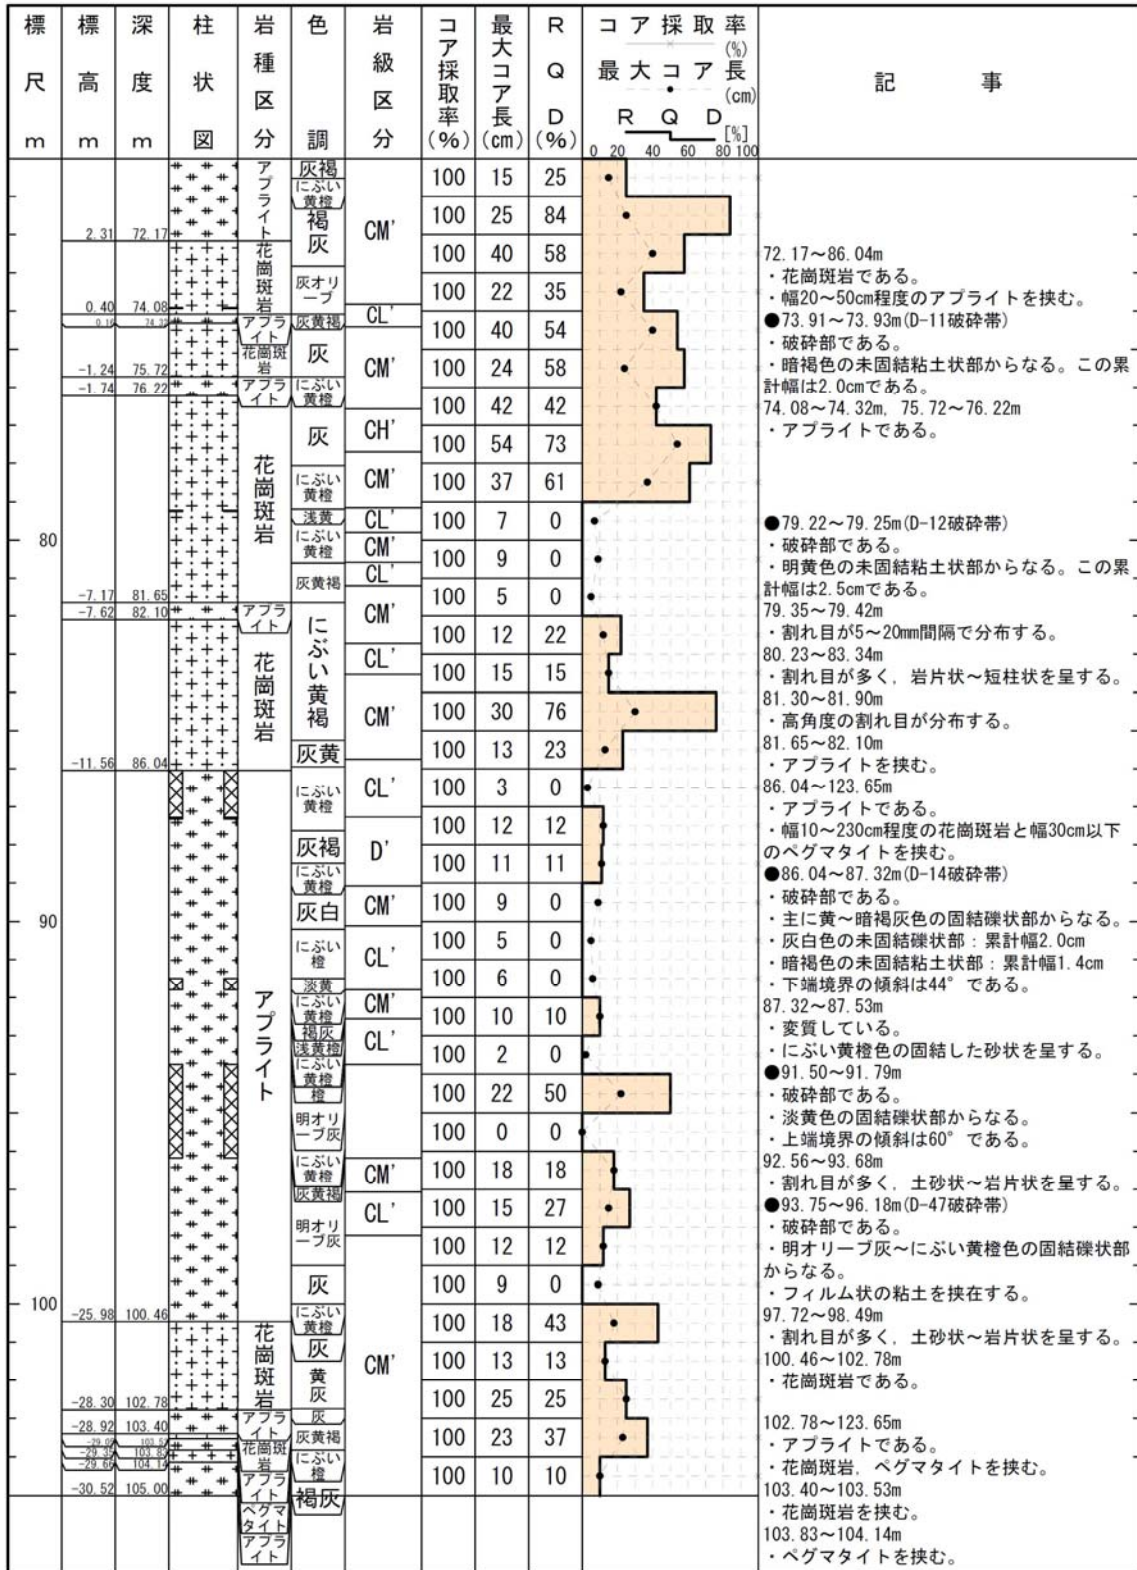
| 標尺 m | 標高 m | 深度 m | 柱状図 | 岩種区分 | 色調 | 岩級区分 | コア採取率 (%) | 最大コア長 (cm) | RQD (%) | コア採取率 (%) 最大コア長 (cm) RQD [%] 0 20 40 60 80 100 | 記事 |
|---|---|---|---|---|---|---|---|---|---|---|---|
| | | | | アプライト | 灰褐 | CM' | 100 | 15 | 25 | | |
| | | | | | にぶい黄橙 | | | | | | |
| | 2.31 | 72.17 | | | 褐灰 | | 100 | 25 | 84 | | |
| | | | | 花崗斑岩 | | | 100 | 40 | 58 | | 72.17~86.04m ・花崗斑岩である。 ・幅20~50cm程度のアプライトを挟む。 |
| | 0.40 | 74.08 | | | 灰オリーブ | | 100 | 22 | 35 | | |
| | 0.16 | 74.32 | | アプライト | 灰黄褐 | CL' | 100 | 40 | 54 | | ●73.91~73.93m(D-11破砕帯) ・破砕部である。 ・暗褐色の未固結粘土状部からなる。この累計幅は2.0cmである。 |
| | -1.24 | 75.72 | | 花崗斑岩 | 灰 | CM' | 100 | 24 | 58 | | 74.08~74.32m, 75.72~76.22m ・アプライトである。 |
| | -1.74 | 76.22 | | アプライト | にぶい黄橙 | | 100 | 42 | 42 | | |
| | | | | 花崗斑岩 | 灰 | CH' | 100 | 54 | 73 | | |
| | | | | | にぶい黄橙 | CM' | 100 | 37 | 61 | | |
| 80 | | | | | 浅黄 | CL' | 100 | 7 | 0 | | ●79.22~79.25m(D-12破砕帯) ・破砕部である。 ・明黄色の未固結粘土状部からなる。この累計幅は2.5cmである。 |
| | | | | | にぶい黄橙 | CM' | 100 | 9 | 0 | | |
| | -7.17 | 81.65 | | | 灰黄褐 | CL' | 100 | 5 | 0 | | 79.35~79.42m ・割れ目が5~20mm間隔で分布する。 |
| | -7.62 | 82.10 | | アプライト | | CM' | | | | | |
| | | | | 花崗斑岩 | にぶい黄褐 | | 100 | 12 | 22 | | 80.23~83.34m ・割れ目が多く, 岩片状~短柱状を呈する。 |
| | | | | | | CL' | 100 | 15 | 15 | | 81.30~81.90m ・高角度の割れ目が分布する。 |
| | | | | | | CM' | 100 | 30 | 76 | | 81.65~82.10m ・アプライトを挟む。 |
| | -11.56 | 86.04 | | | 灰黄 | | 100 | 13 | 23 | | |
| | | | | アプライト | にぶい黄橙 | CL' | 100 | 3 | 0 | | 86.04~123.65m ・アプライトである。 ・幅10~230cm程度の花崗斑岩と幅30cm以下のペグマタイトを挟む。 |
| | | | | | 灰褐 | D' | 100 | 12 | 12 | | |
| | | | | | にぶい黄橙 | | 100 | 11 | 11 | | ●86.04~87.32m(D-14破砕帯) ・破砕部である。 |
| 90 | | | | | 灰白 | CM' | 100 | 9 | 0 | | ・主に黄~暗褐灰色の固結礫状部からなる。 ・灰白色の未固結状部：累計幅2.0cm ・暗褐色の未固結粘土状部：累計幅1.4cm ・下端境界の傾斜は44°である。 |
| | | | | | にぶい橙 | CL' | 100 | 5 | 0 | | |
| | | | | | 淡黄 | | 100 | 6 | 0 | | |
| | | | | | にぶい黄橙 | CM' | 100 | 10 | 10 | | 87.32~87.53m ・変質している。 |
| | | | | | 褐灰 | CL' | | | | | |
| | | | | | 浅黄橙 | | 100 | 2 | 0 | | ・にぶい黄橙色の固結した砂状を呈する。 |
| | | | | | にぶい黄橙 | | | | | | ●91.50~91.79m |
| | | | | | 橙 | | 100 | 22 | 50 | | ・破砕部である。 ・淡黄色の固結礫状部からなる。 |
| | | | | | 明オリーブ灰 | | 100 | 0 | 0 | | ・上端境界の傾斜は60°である。 |
| | | | | | にぶい黄橙 | CM' | 100 | 18 | 18 | | 92.56~93.68m ・割れ目が多く, 土砂状~岩片状を呈する。 |
| | | | | | 灰黄褐 | CL' | 100 | 15 | 27 | | ●93.75~96.18m(D-47破砕帯) ・破砕部である。 |
| | | | | | 明オリーブ灰 | | 100 | 12 | 12 | | ・明オリーブ灰~にぶい黄橙色の固結礫状部からなる。 |
| | | | | | 灰 | | 100 | 9 | 0 | | ・フィルム状の粘土を挟在する。 |
| 100 | -25.98 | 100.46 | | | にぶい黄橙 | CM' | 100 | 18 | 43 | | 97.72~98.49m ・割れ目が多く, 土砂状~岩片状を呈する。 |
| | | | | 花崗斑岩 | 灰 | | 100 | 13 | 13 | | 100.46~102.78m ・花崗斑岩である。 |
| | -28.30 | 102.78 | | | 黄灰 | | 100 | 25 | 25 | | |
| | -28.92 | 103.40 | | アプライト | 灰 | | | | | | 102.78~123.65m ・アプライトである。 |
| | -29.05 | 103.53 | | 花崗斑岩 | 灰黄褐 | | 100 | 23 | 37 | | ・花崗斑岩, ペグマタイトを挟む。 |
| | -29.35 | 103.83 | | | にぶい橙 | | | | | | |
| | -29.66 | 104.14 | | アプライト | | | 100 | 10 | 10 | | 103.40~103.53m ・花崗斑岩を挟む。 |
| | -30.52 | 105.00 | | ペグマタイト | 褐灰 | | | | | | 103.83~104.14m ・ペグマタイトを挟む。 |
| | | | | アプライト | | | | | | | |